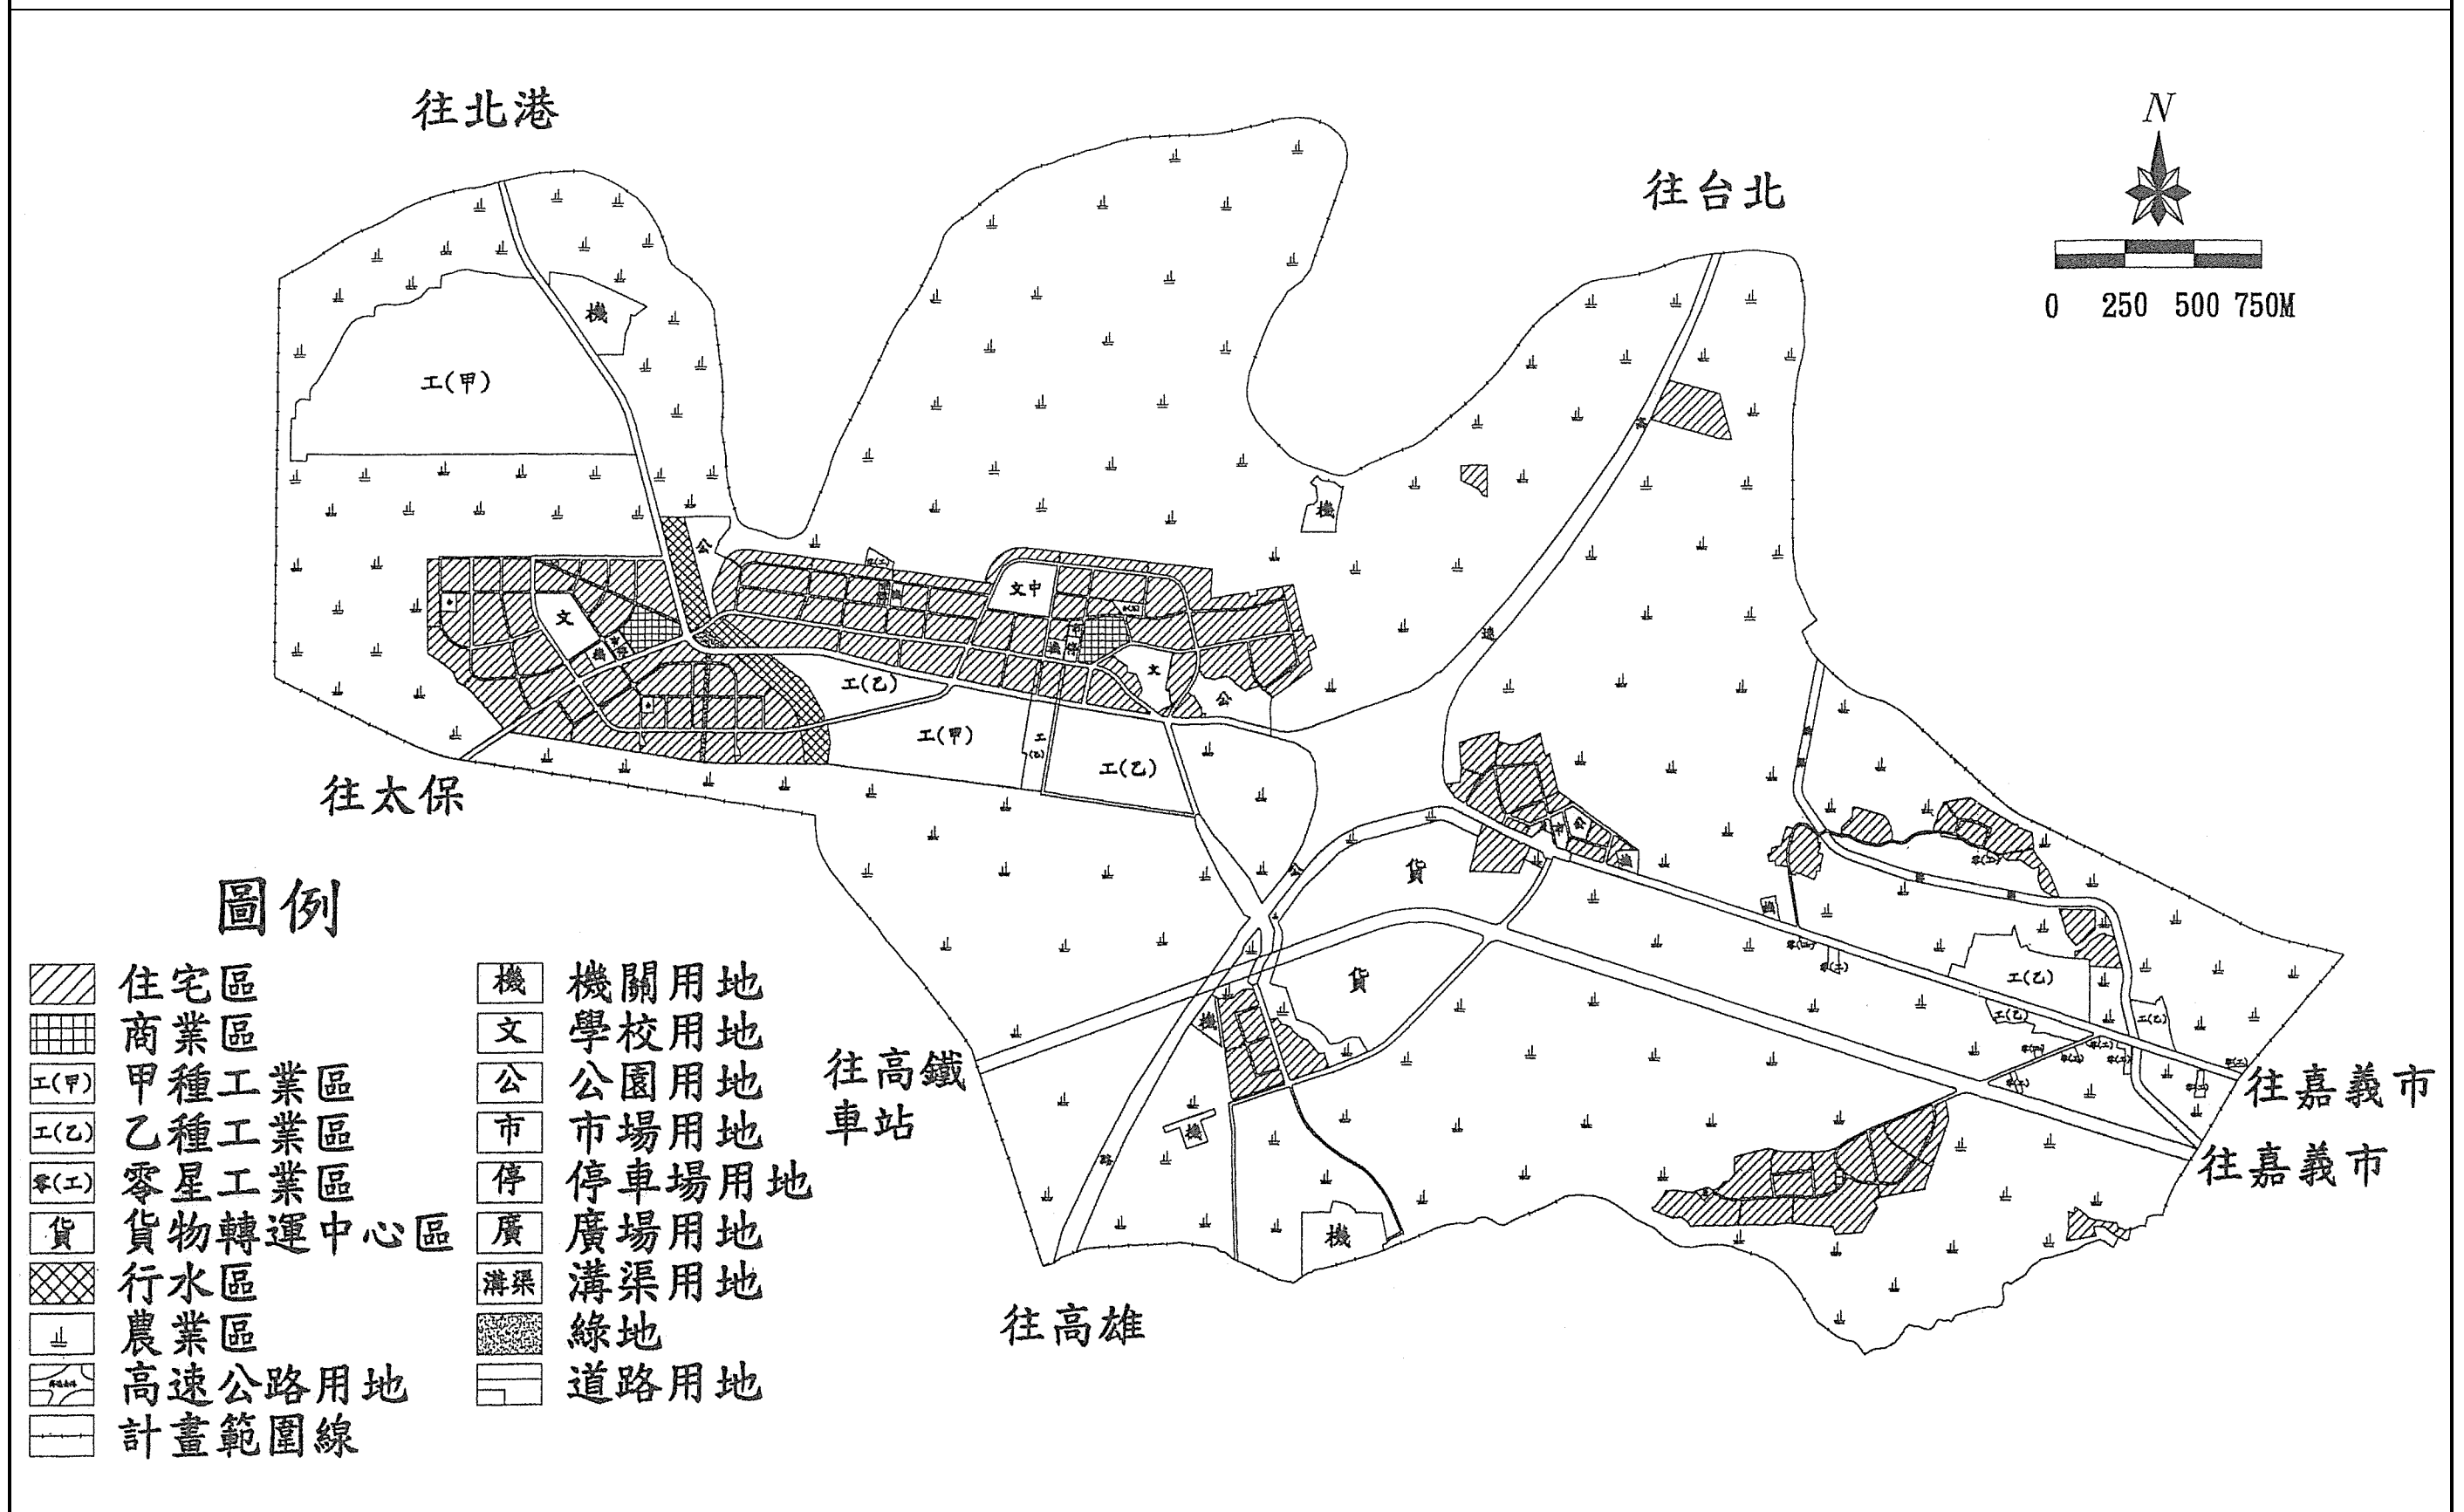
往北港

N

往台北

0 250 500 750M

機

工(甲)

機

公

文中

文

工(乙)

工(甲)

工(乙)

文

公

往太保

公

貨

貨

工(乙)

工(乙)

工(乙)

往嘉義市

往嘉義市

往高鐵車站

機

機

機

往高雄

圖例

住宅區

商業區

工(甲) 甲種工業區

工(乙) 乙種工業區

零(工) 零星工業區

貨 貨物轉運中心區

行水區

農業區

高速公路用地

計畫範圍線

機 機關用地

文 學校用地

公 公園用地

市 市場用地

停 停車場用地

廣 廣場用地

溝渠 溝渠用地

綠地

道路用地